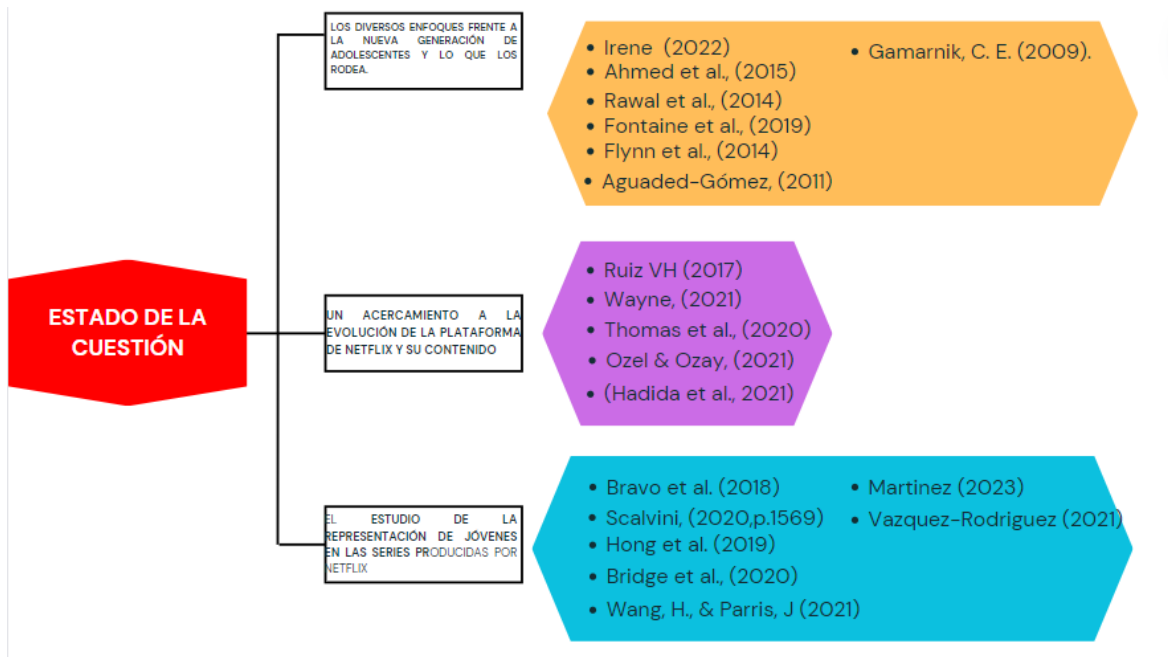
ESTADO DE LA CUESTIÓN

LOS DIVERSOS ENFOQUES FRENTE A LA NUEVA GENERACIÓN DE ADOLESCENTES Y LO QUE LOS RODEA.

- Irene (2022)
- Ahmed et al., (2015)
- Rawal et al., (2014)
- Fontaine et al., (2019)
- Flynn et al., (2014)
- Aguaded-Gómez, (2011)
- Gamarnik, C. E. (2009).

UN ACERCAMIENTO A LA EVOLUCIÓN DE LA PLATAFORMA DE NETFLIX Y SU CONTENIDO

- Ruiz VH (2017)
- Wayne, (2021)
- Thomas et al., (2020)
- Ozel & Ozay, (2021)
- (Hadida et al., 2021)

EL ESTUDIO DE LA REPRESENTACIÓN DE JÓVENES EN LAS SERIES PRODUCIDAS POR NETFLIX

- Bravo et al. (2018)
- Scalvini, (2020,p.1569)
- Hong et al. (2019)
- Bridge et al., (2020)
- Wang, H., & Parris, J (2021)
- Martinez (2023)
- Vazquez-Rodriguez (2021)